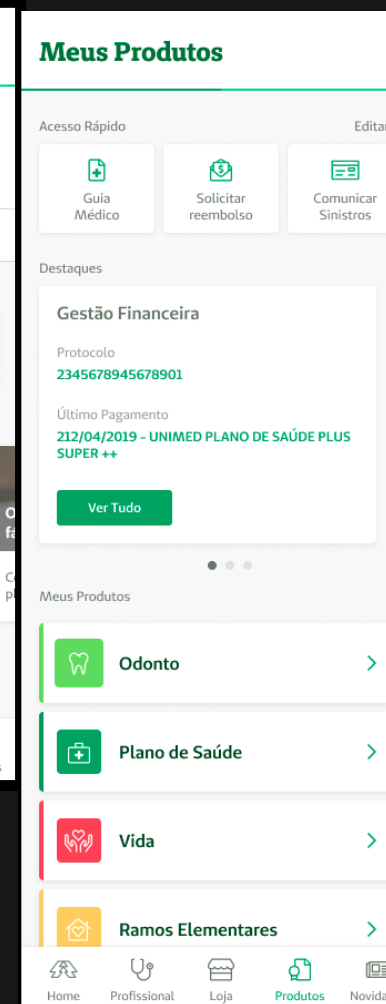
Meus Produtos

Acesso Rápido

Editar

Guia Médico

Solicitar reembolso

Comunicar Sinistros

Destaques

Gestão Financeira

Protocolo

2345678945678901

Último Pagamento

212/04/2019 - UNIMED PLANO DE SAÚDE PLUS SUPER ++

Ver Tudo

Meus Produtos

Odonto

Plano de Saúde

Vida

Ramos Elementares

Home

Profissional

Loja

Produtos

Novida

O
fá

Co
Pl